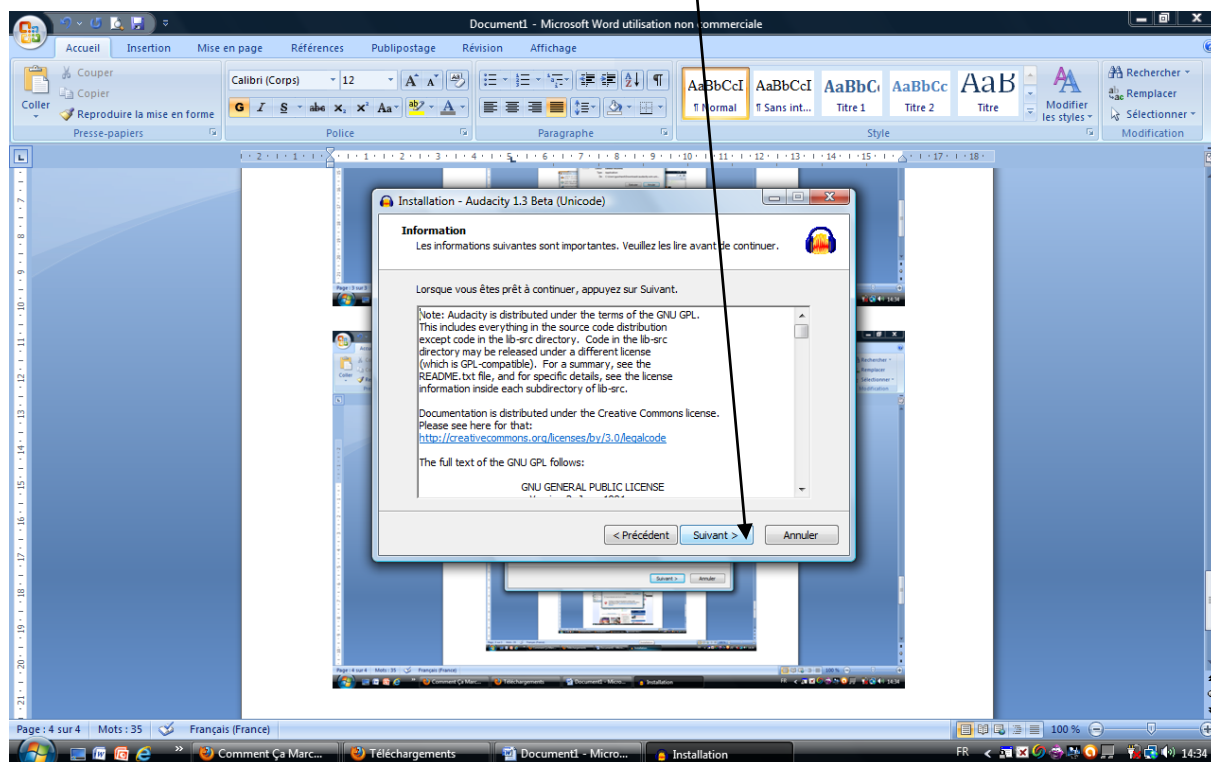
Document1 - Microsoft Word utilisation non commerciale

Accueil Insertion Mise en page Références Publipostage Révision Affichage

Coller Couper Copier Reproduire la mise en forme Presse-papiers
Calibri (Corps) 12 Police
Paragraphe
AaBbCcI ¶ Normal AaBbCcI ¶ Sans int... AaBbC Titre 1 AaBbCc Titre 2 AaB Titre
Modifier les styles Style
Rechercher Remplacer Sélectionner Modification

Installation - Audacity 1.3 Beta (Unicode)

Information
Les informations suivantes sont importantes. Veuillez les lire avant de continuer.

Lorsque vous êtes prêt à continuer, appuyez sur Suivant.

Note: Audacity is distributed under the terms of the GNU GPL. This includes everything in the source code distribution except code in the lib-src directory. Code in the lib-src directory may be released under a different license (which is GPL-compatible). For a summary, see the README.txt file, and for specific details, see the license information inside each subdirectory of lib-src.

Documentation is distributed under the Creative Commons license. Please see here for that:
http://creativecommons.org/licenses/by/3.0/legalcode

The full text of the GNU GPL follows:

GNU GENERAL PUBLIC LICENSE

< Précédent Suivant > Annuler

Page : 4 sur 4 Mots : 35 Français (France) 100 %

Comment Ça Marc... Téléchargements Document1 - Micro... Installation FR 14:34